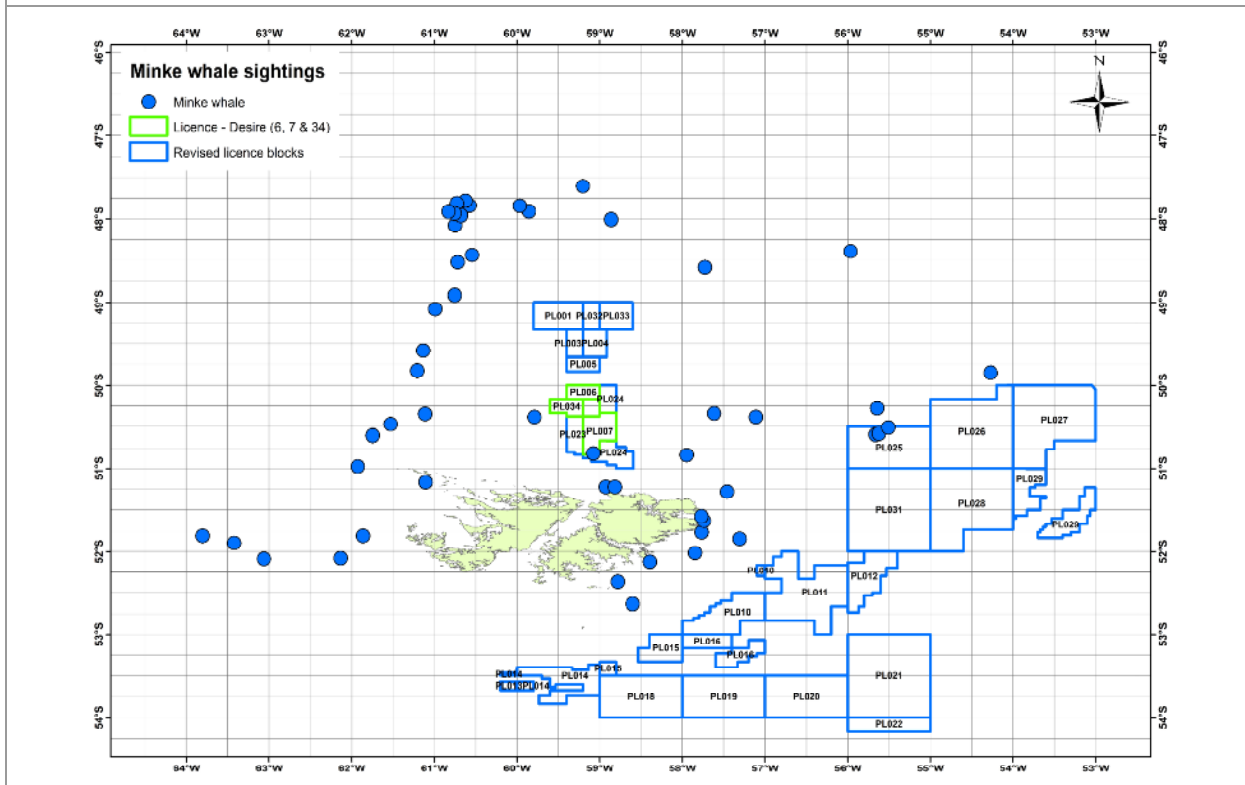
64°W 63°W 62°W 61°W 60°W 59°W 58°W 57°W 56°W 55°W 54°W 53°W

Minke whale sightings

Minke whale

Licence - Desire (6, 7 & 34)

Revised licence blocks

N

46°S 47°S 48°S 49°S 50°S 51°S 52°S 53°S 54°S

PL001 PL032 PL033

PL003 PL004

PL005

PL006

PL034

PL024

PL023

PL007

PL024

PL027

PL026

PL025

PL029

PL028

PL031

PL029

PL030

PL012

PL011

PL010

PL016

PL015

PL016

PL013

PL014

PL014

PL013 PL014

PL018

PL019

PL020

PL021

PL022

64°W 63°W 62°W 61°W 60°W 59°W 58°W 57°W 56°W 55°W 54°W 53°W